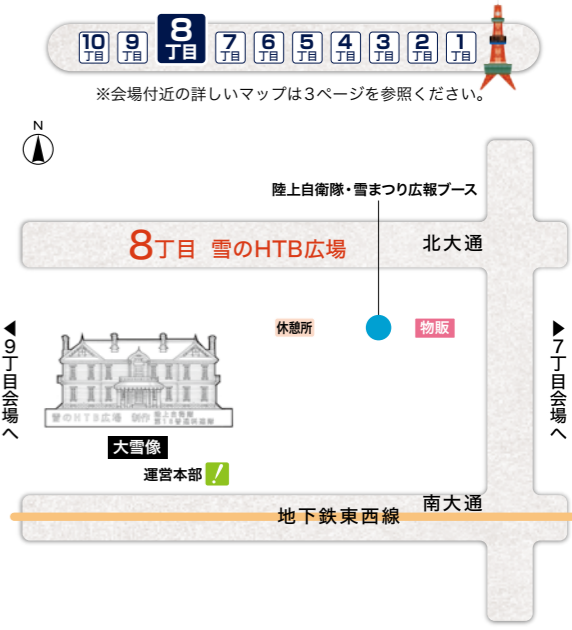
10丁目 9丁目 8丁目 7丁目 6丁目 5丁目 4丁目 3丁目 2丁目 1丁目

※会場付近の詳しいマップは3ページを参照ください。

N

陸上自衛隊・雪まつり広報ブース

8丁目 雪のHTB広場

北大通

休憩所

物販

◀9丁目会場へ

▶7丁目会場へ

雪のHTB広場 制作 陸上自衛隊 第11旅団

大雪像

運営本部 !

南大通

地下鉄東西線